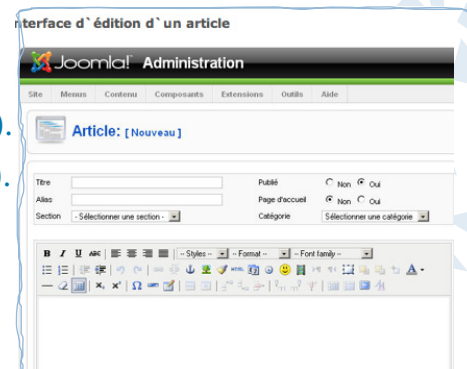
nterface d`édition d`un article

Joomla! Administration

Site Menus Contenu Composants Extensions Outils Aide

Article: [ Nouveau ]

Titre
Alias
Section - Sélectionner une section -
Publié Non Oui
Page d'accueil Non Oui
Catégorie Sélectionner une catégorie

B I U ABC -- Styles -- -- Format -- -- Font family --